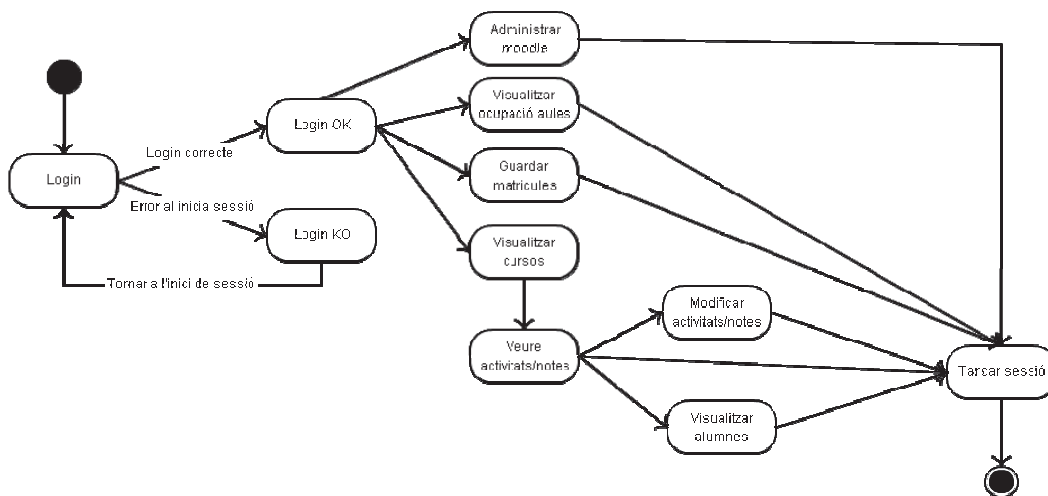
Login

Login correcte

Error al inicia sessió

Login OK

Login KO

Tornar a l'inici de sessió

Administrar moodle

Visualitzar ocupació aules

Guardar matricules

Visualitzar cursos

Veure activitats/notes

Modificar activitats/notes

Visualitzar alumnes

Tancar sessió